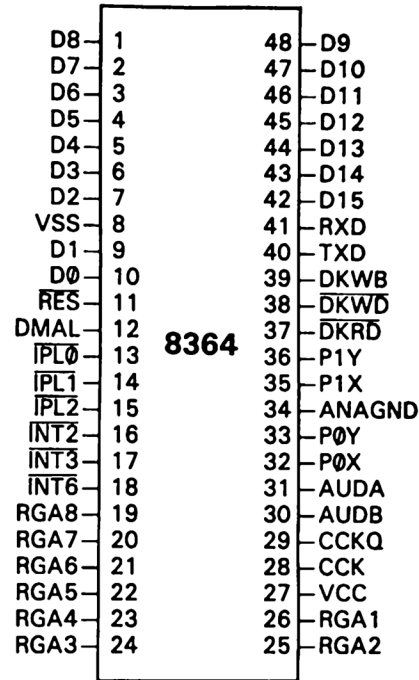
8364

D8 1
D7 2
D6 3
D5 4
D4 5
D3 6
D2 7
VSS 8
D1 9
DØ 10
$\overline{\text{RES}}$ 11
DMAL 12
$\overline{\text{IPLØ}}$ 13
$\overline{\text{IPL1}}$ 14
$\overline{\text{IPL2}}$ 15
$\overline{\text{INT2}}$ 16
$\overline{\text{INT3}}$ 17
$\overline{\text{INT6}}$ 18
RGA8 19
RGA7 20
RGA6 21
RGA5 22
RGA4 23
RGA3 24

48 D9
47 D10
46 D11
45 D12
44 D13
43 D14
42 D15
41 RXD
40 TXD
39 DKWB
38 $\overline{\text{DKWD}}$
37 $\overline{\text{DKRD}}$
36 P1Y
35 P1X
34 ANAGND
33 PØY
32 PØX
31 AUDA
30 AUDB
29 CCKQ
28 CCK
27 VCC
26 RGA1
25 RGA2